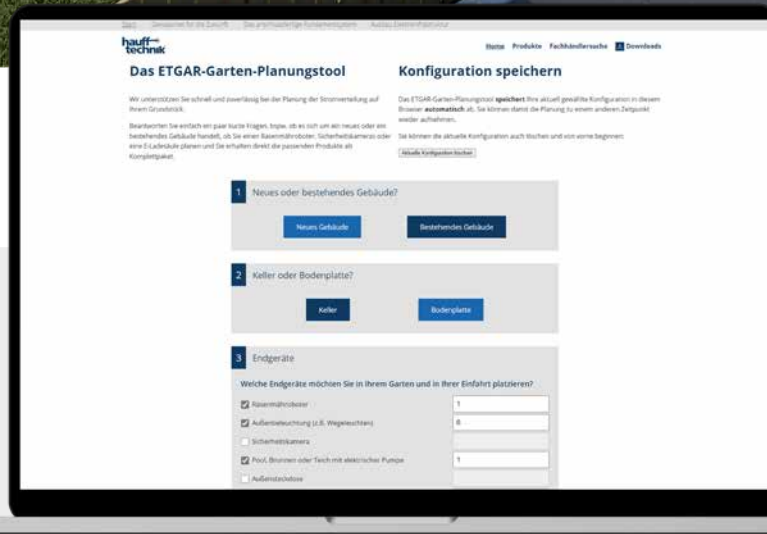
Start Gesamtkonzept für die Zukunft Das anschlussfertige Fundamentsystem Ausbau Zaunpfosten/Hausanschluss

hauff technik

Home Produkte Fachhändlersuche Downloads

Das ETGAR-Garten-Planungstool

Wir unterstützen Sie schnell und zuverlässig bei der Planung der Stromverteilung auf Ihrem Grundstück.

Beantworten Sie einfach ein paar kurze Fragen, bspw. ob es sich um ein neues oder ein bestehendes Gebäude handelt, ob Sie einen Rasenmähroboter, Sicherheitskameras oder eine E-Ladesäule planen und Sie erhalten direkt die passenden Produkte als Komplettpaket.

Konfiguration speichern

Das ETGAR-Garten-Planungstool speichert Ihre aktuell gewählte Konfiguration in diesem Browser automatisch ab. So können damit die Planung zu einem anderen Zeitpunkt wieder aufnehmen.

Sie können die aktuelle Konfiguration auch löschen und von vorne beginnen:

Aktuelle Konfiguration löschen

1 Neues oder bestehendes Gebäude?

Neues Gebäude

Bestehendes Gebäude

2 Keller oder Bodenplatte?

Keller

Bodenplatte

3 Endgeräte

Welche Endgeräte möchten Sie in Ihrem Garten und in Ihrer Einfahrt platzieren?

Rasenmähroboter 1

Außenbeleuchtung (z.B. Wegeleuchten) 6

Sicherheitskamera

Pool, Brunnen oder Teich mit elektrischer Pumpe 1

Außensteckdose